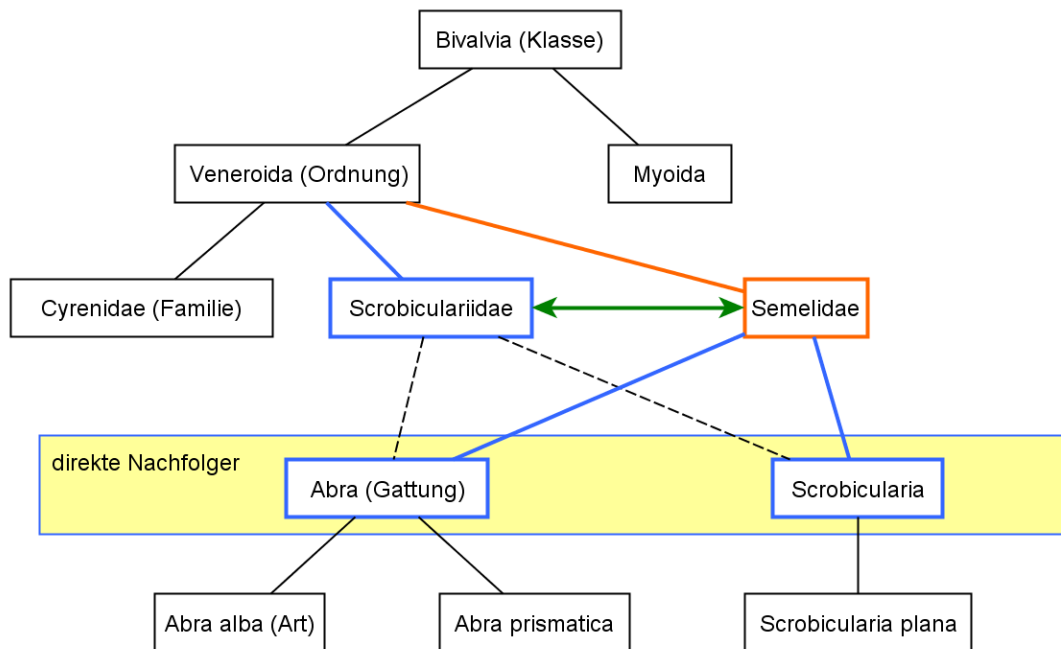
Bivalvia (Klasse)

Veneroida (Ordnung)

Myoida

Cyrenidae (Familie)

Scrobiculariidae

Semelidae

direkte Nachfolger

Abra (Gattung)

Scrobicularia

Abra alba (Art)

Abra prismatica

Scrobicularia plana